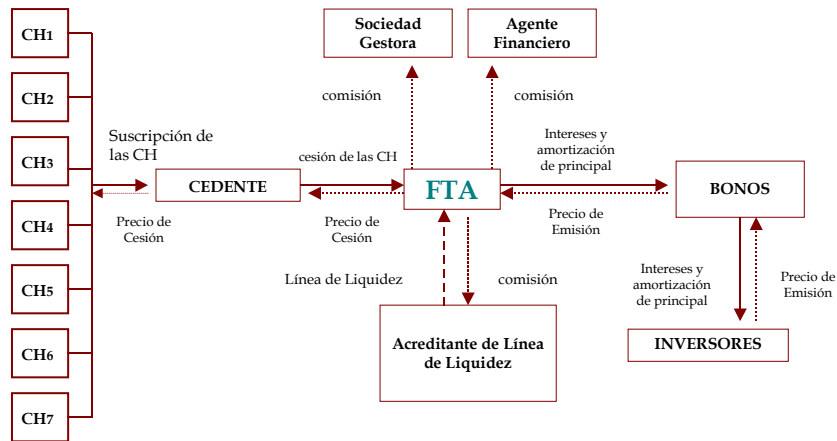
CH1
CH2
CH3
CH4
CH5
CH6
CH7

Sociedad Gestora

Agente Financiero

comisión

comisión

Suscripción de las CH

cesión de las CH

Intereses y amortización de principal

CEDENTE

FTA

BONOS

Precio de Cesión

Precio de Cesión

Precio de Emisión

Línea de Liquidez

comisión

Intereses y amortización de principal

Precio de Emisión

Acreditante de Línea de Liquidez

INVERSORES